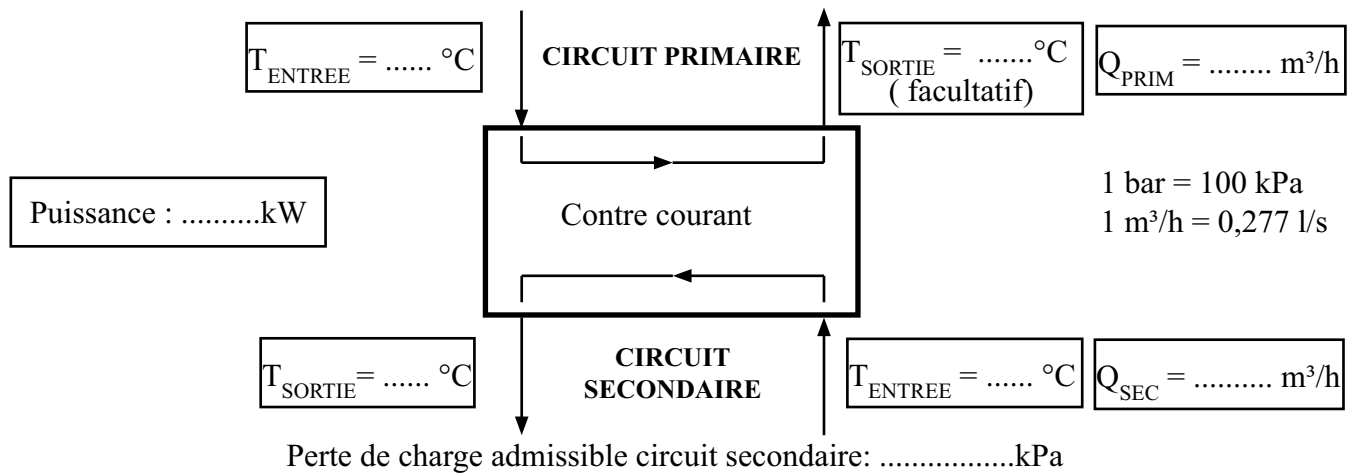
$T_{ENTREE}$ = ...... °C

CIRCUIT PRIMAIRE

$T_{SORTIE}$ = .......°C ( facultatif)

$Q_{PRIM}$ = ........ m³/h

Puissance : ..........kW

Contre courant

1 bar = 100 kPa
1 m³/h = 0,277 l/s

$T_{SORTIE}$= ...... °C

CIRCUIT SECONDAIRE

$T_{ENTREE}$ = ...... °C

$Q_{SEC}$ = .......... m³/h

Perte de charge admissible circuit secondaire: .................kPa